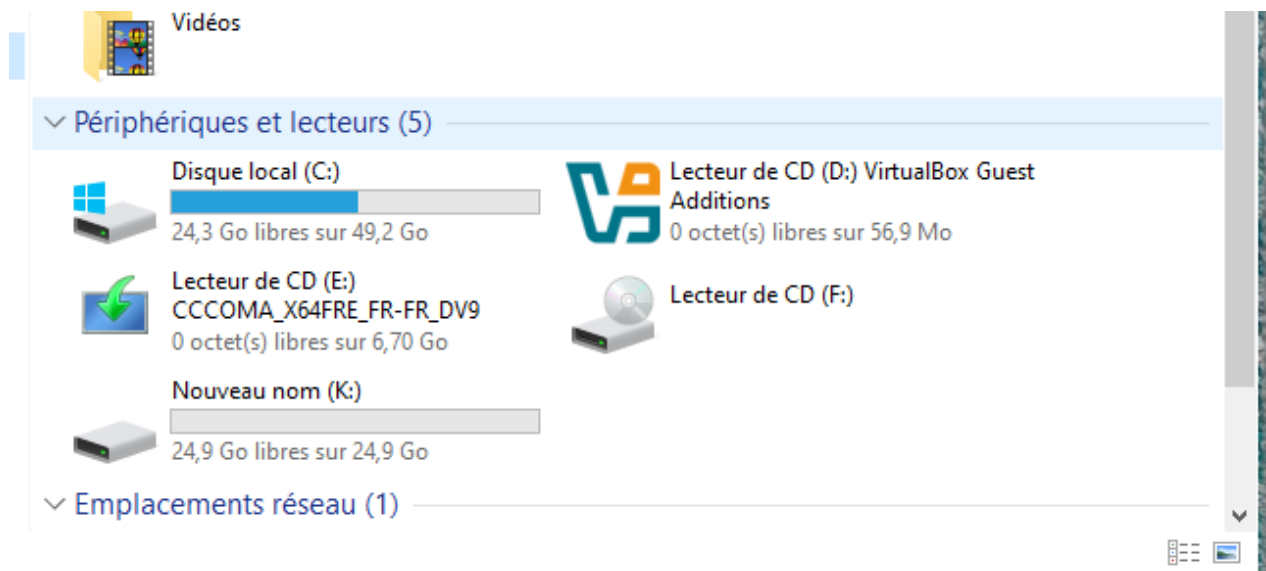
Vidéos

Périphériques et lecteurs (5)

Disque local (C:)
24,3 Go libres sur 49,2 Go

Lecteur de CD (D:) VirtualBox Guest Additions
0 octet(s) libres sur 56,9 Mo

Lecteur de CD (E:) CCCOMA_X64FRE_FR-FR_DV9
0 octet(s) libres sur 6,70 Go

Lecteur de CD (F:)

Nouveau nom (K:)
24,9 Go libres sur 24,9 Go

Emplacements réseau (1)